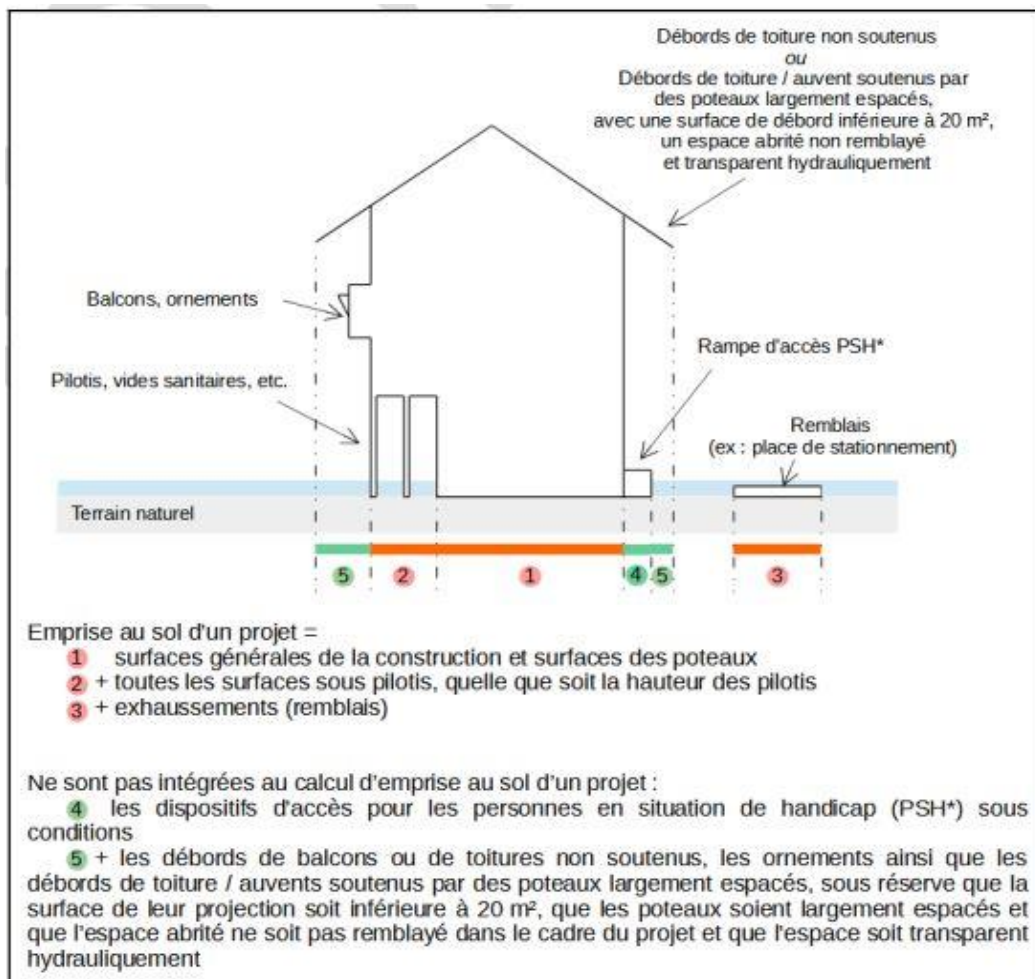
Débords de toiture non soutenus
ou
Débords de toiture / auvent soutenus par des poteaux largement espacés, avec une surface de débord inférieure à 20 m², un espace abrité non remblayé et transparent hydrauliquement

Balcons, ornements

Rampe d'accès PSH*

Pilotis, vides sanitaires, etc.

Remblais
(ex : place de stationnement)

Terrain naturel

5 2 1 4 5 3

Emprise au sol d'un projet =
1 surfaces générales de la construction et surfaces des poteaux
2 + toutes les surfaces sous pilotis, quelle que soit la hauteur des pilotis
3 + exhaussements (remblais)

Ne sont pas intégrées au calcul d'emprise au sol d'un projet :
4 les dispositifs d'accès pour les personnes en situation de handicap (PSH*) sous conditions
5 + les débords de balcons ou de toitures non soutenus, les ornements ainsi que les débords de toiture / auvents soutenus par des poteaux largement espacés, sous réserve que la surface de leur projection soit inférieure à 20 m², que les poteaux soient largement espacés et que l'espace abrité ne soit pas remblayé dans le cadre du projet et que l'espace soit transparent hydrauliquement